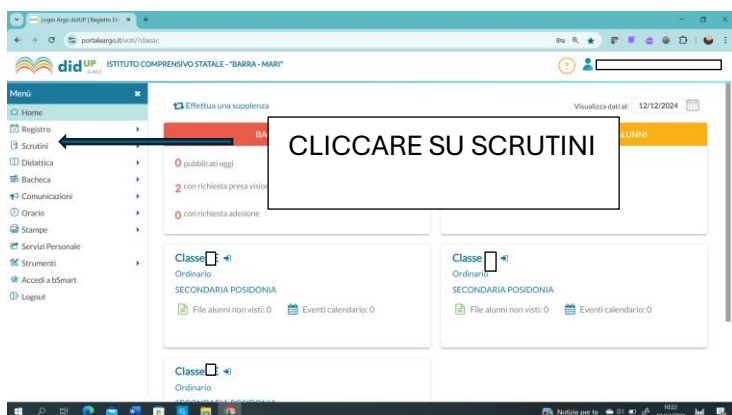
Login Argo didUP | Registro El ×

portaleargo.it/voti/?classic

didUP ISTITUTO COMPRENSIVO STATALE - "BARRA - MARI"

Menù
Home
Registro
Scrutini
Didattica
Bacheca
Comunicazioni
Orario
Stampe
Servizi Personale
Strumenti
Accedi a bSmart
Logout

Effettua una supplenza

Visualizza dati al: 12/12/2024

BA

ALUNNI

CLICCARE SU SCRUTINI

0 pubblicati oggi
2 con richiesta presa visior
0 con richiesta adesione

Classe
Ordinario
SECONDARIA POSIDONIA
File alunni non visti: 0
Eventi calendario: 0

Classe
Ordinario
SECONDARIA POSIDONIA
File alunni non visti: 0
Eventi calendario: 0

Classe
Ordinario
SECONDARIA POSIDONIA

Notizie per te